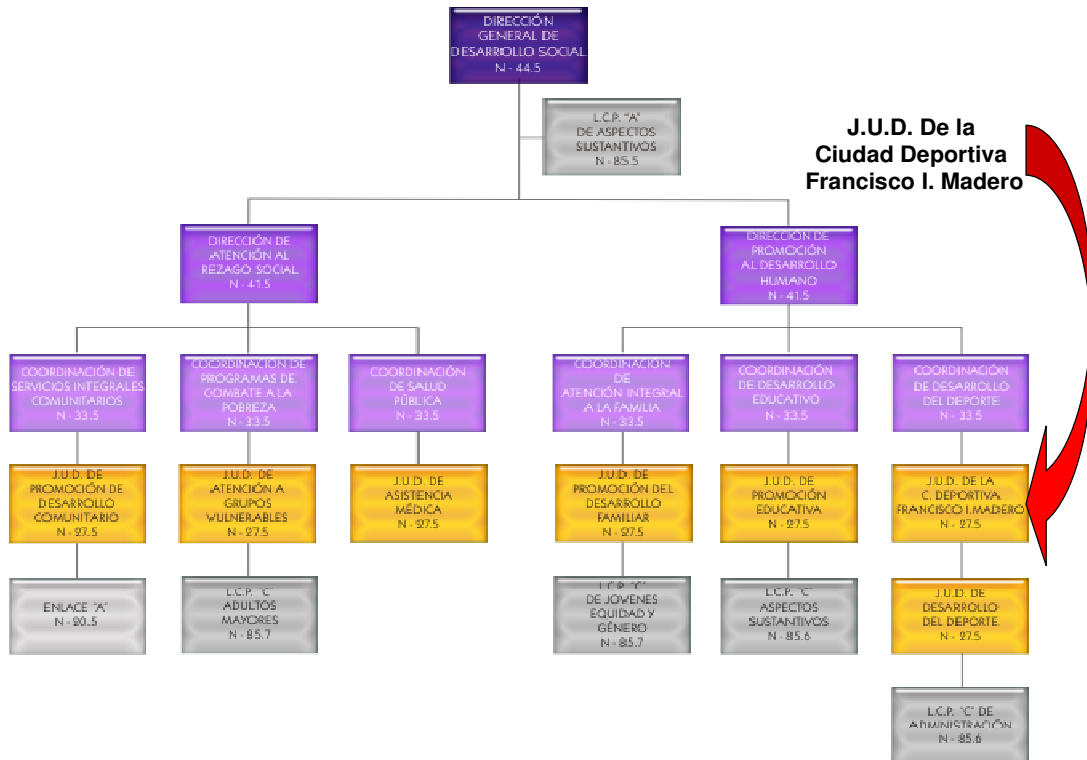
DIRECCIÓN GENERAL DE DESARROLLO SOCIAL
N - 44.5

L.C.P. "A" DE ASPECTOS SUSTANTIVOS
N - 85.5

J.U.D. De la Ciudad Deportiva Francisco I. Madero

DIRECCIÓN DE ATENCIÓN AL REZAGO SOCIAL
N - 41.5

DIRECCIÓN DE PROMOCIÓN AL DESARROLLO HUMANO
N - 41.5

COORDINACIÓN DE SERVICIOS INTEGRALES COMUNITARIOS
N - 33.5

COORDINACIÓN DE PROGRAMAS DE COMBATE A LA POBREZA
N - 33.5

COORDINACIÓN DE SALUD PÚBLICA
N - 33.5

COORDINACIÓN DE ATENCIÓN INTEGRAL A LA FAMILIA
N - 33.5

COORDINACIÓN DE DESARROLLO EDUCATIVO
N - 33.5

COORDINACIÓN DE DESARROLLO DEL DEPORTE
N - 33.5

J.U.D. DE PROMOCIÓN DE DESARROLLO COMUNITARIO
N - 27.5

J.U.D. DE ATENCIÓN A GRUPOS VULNERABLES
N - 27.5

J.U.D. DE ASISTENCIA MÉDICA
N - 27.5

J.U.D. DE PROMOCIÓN DEL DESARROLLO FAMILIAR
N - 27.5

J.U.D. DE PROMOCIÓN EDUCATIVA
N - 27.5

J.U.D. DE LA C. DEPORTIVA FRANCISCO I.MADERO
N - 27.5

ENLACE "A"
N - 20.5

L.C.P. "C" ADULTOS MAYORES
N - 85.7

L.C.P. "C" DE JOVENES EQUIDAD Y GÉNERO
N - 85.7

L.C.P. "C" ASPECTOS SUSTANTIVOS
N - 85.6

J.U.D. DE DESARROLLO DEL DEPORTE
N - 27.5

L.C.P. "C" DE ADMINISTRACIÓN
N - 85.6